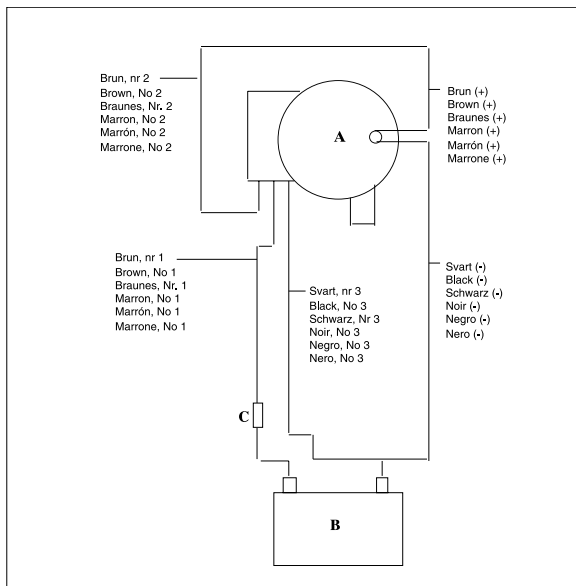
Brun, nr 2
Brown, No 2
Braunes, Nr. 2
Marron, No 2
Marrón, No 2
Marrone, No 2

A

Brun (+)
Brown (+)
Braunes (+)
Marron (+)
Marrón (+)
Marrone (+)

Brun, nr 1
Brown, No 1
Braunes, Nr. 1
Marron, No 1
Marrón, No 1
Marrone, No 1

Svart, nr 3
Black, No 3
Schwarz, Nr 3
Noir, No 3
Negro, No 3
Nero, No 3

Svart (-)
Black (-)
Schwarz (-)
Noir (-)
Negro (-)
Nero (-)

C

B